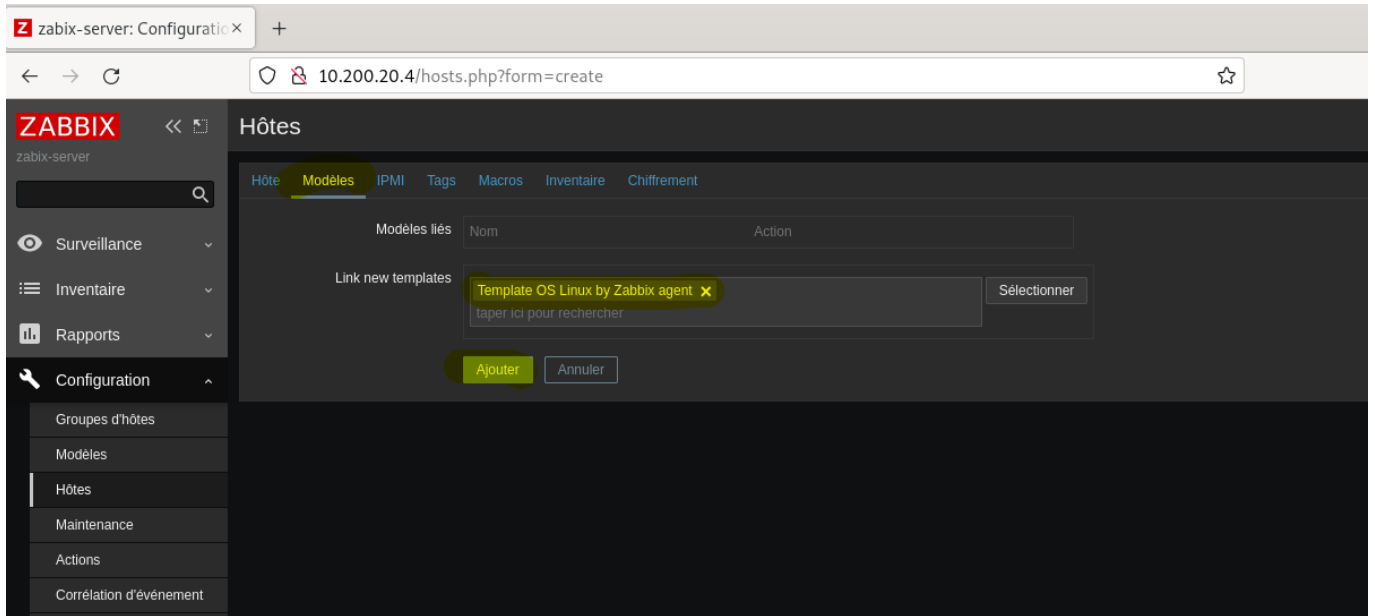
zabix-server: Configuratio ×

+

10.200.20.4/hosts.php?form=create

ZABBIX
zabix-server

Surveillance
Inventaire
Rapports
Configuration
Groupes d'hôtes
Modèles
Hôtes
Maintenance
Actions
Corrélation d'événement

Hôtes

Hôte | Modèles | IPMI | Tags | Macros | Inventaire | Chiffrement

Modèles liés | Nom | Action

Link new templates | Template OS Linux by Zabbix agent × | Sélectionner
taper ici pour rechercher

Ajouter | Annuler